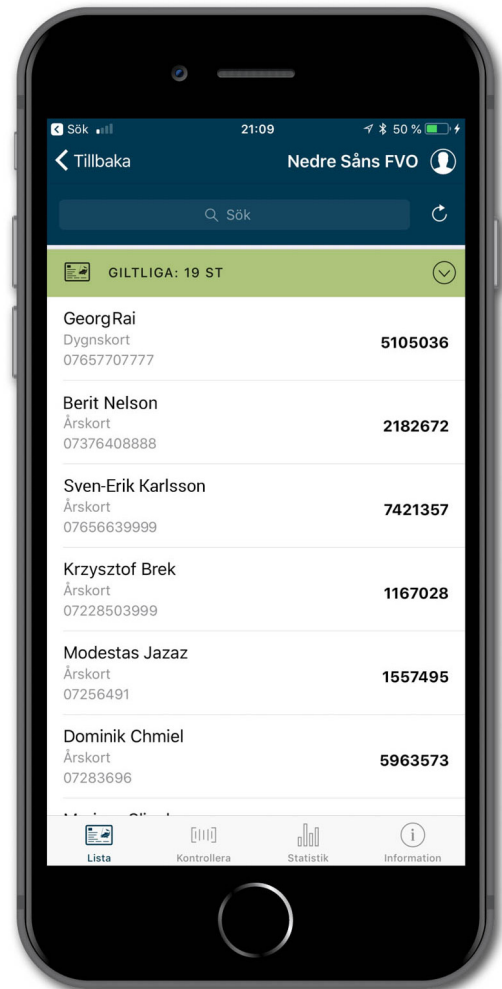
Sök 21:09 50 %

Tillbaka Nedre Såns FVO

Sök

GILTLIGA: 19 ST

Georg Rai
Dygnskort
07657707777
5105036

Berit Nelson
Årskort
07376408888
2182672

Sven-Erik Karlsson
Årskort
07656639999
7421357

Krzysztof Brek
Årskort
07228503999
1167028

Modestas Jazaz
Årskort
07256491
1557495

Dominik Chmiel
Årskort
07283696
5963573

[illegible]

Lista Kontrollera Statistik Information